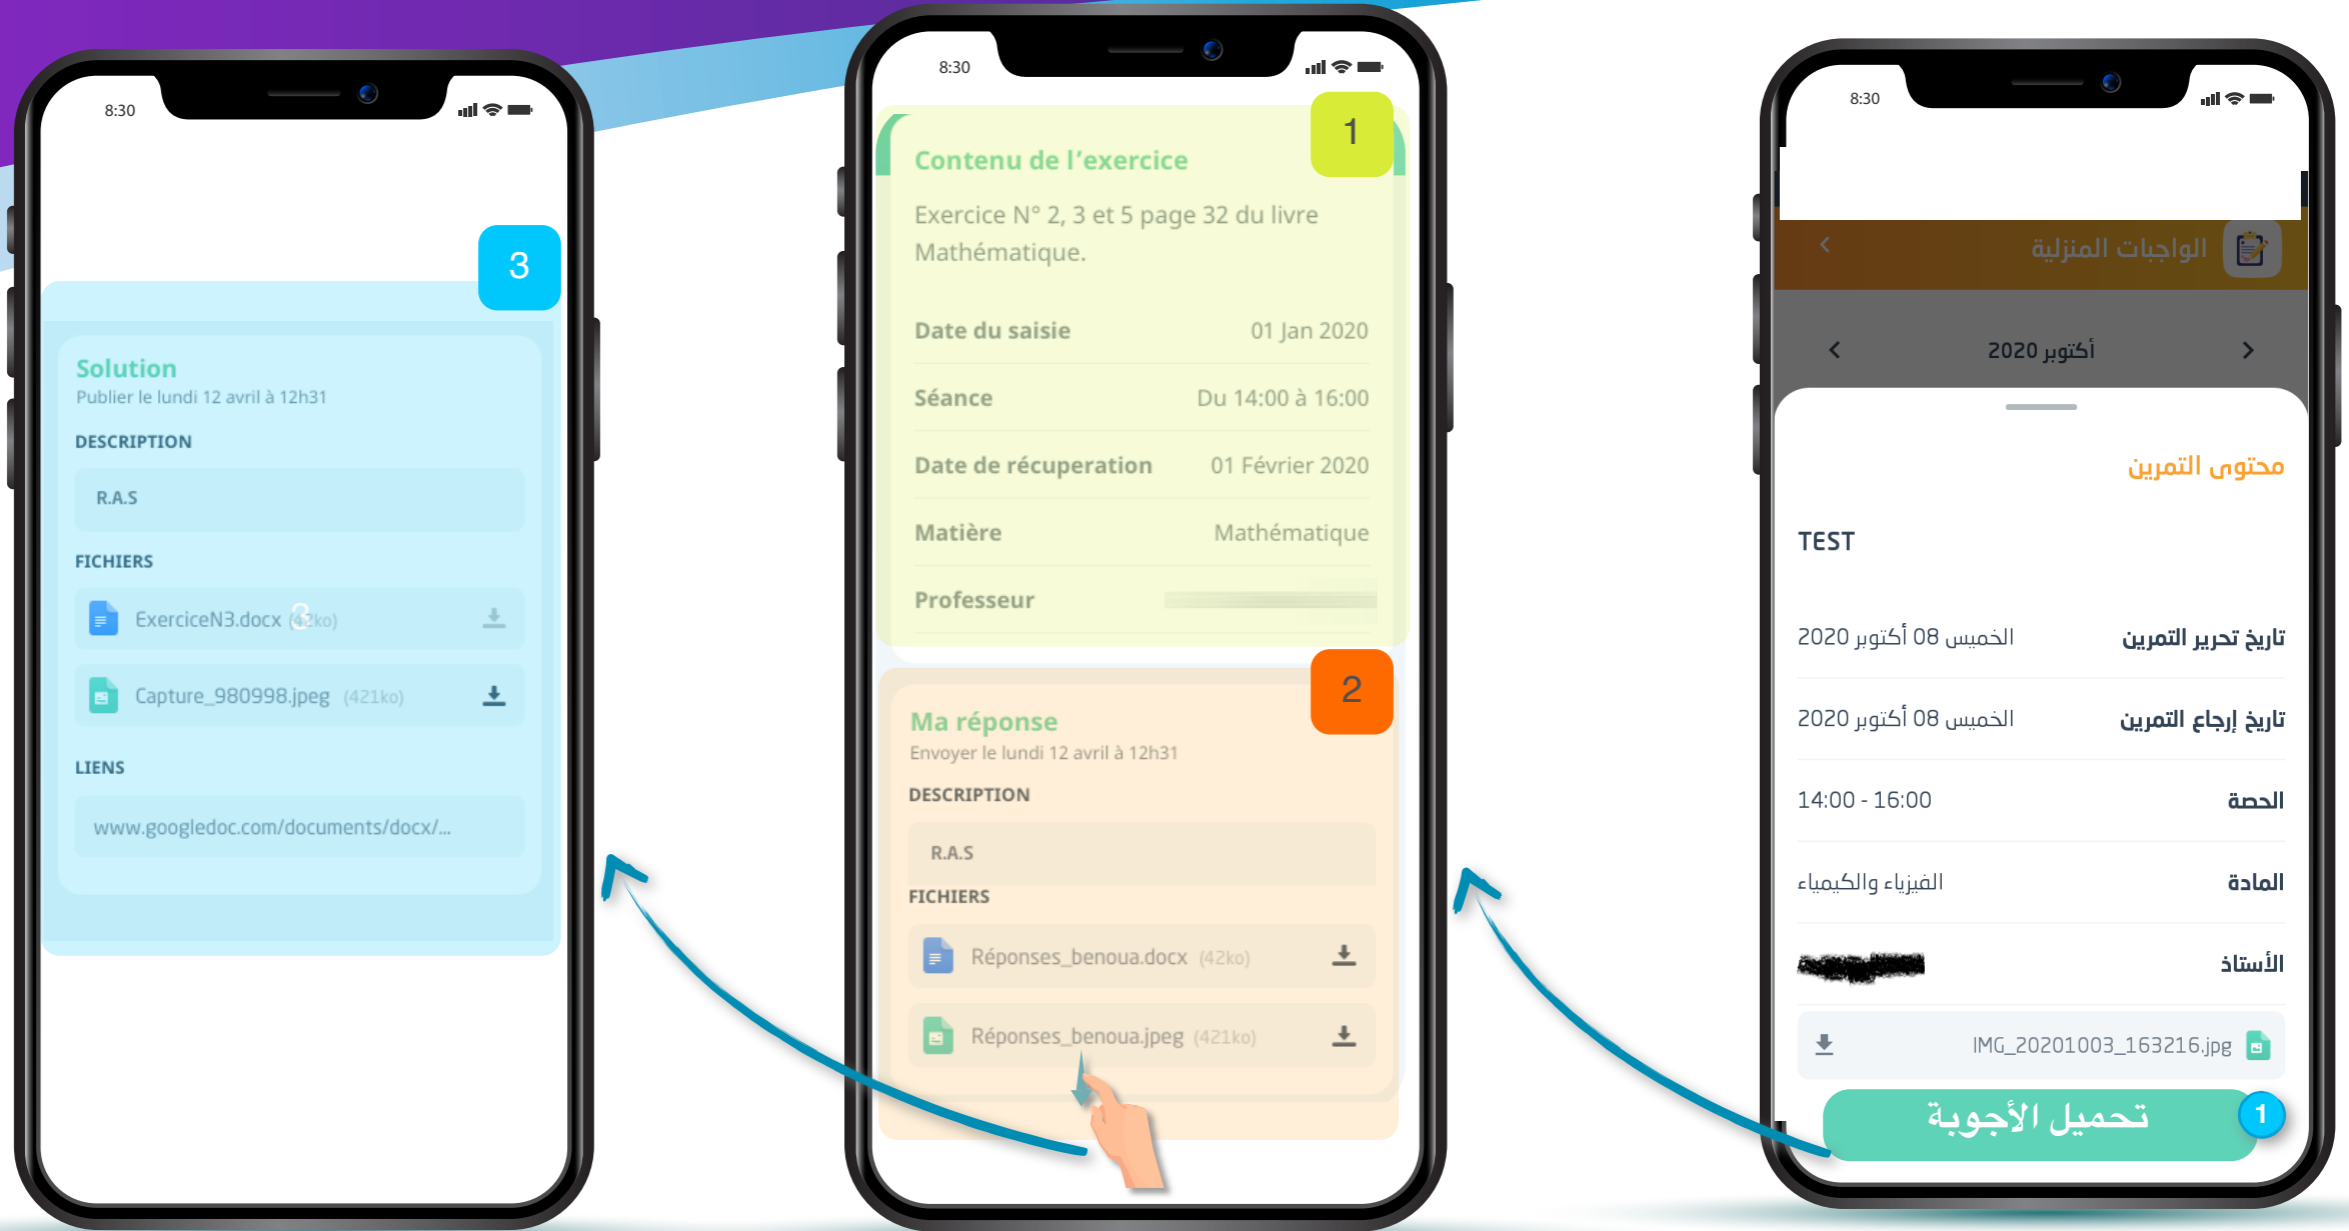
8:30

3

Solution
Publier le lundi 12 avril à 12h31

DESCRIPTION

R.A.S

FICHIERS

ExerciceN3.docx (42ko)

Capture_980998.jpeg (421ko)

LIENS

www.googledoc.com/documents/docx/...

8:30

1

Contenu de l'exercice

Exercice N° 2, 3 et 5 page 32 du livre Mathématique.

| Date du saisie | 01 Jan 2020 |
|---|---|
| Séance | Du 14:00 à 16:00 |
| Date de récuperation | 01 Février 2020 |
| Matière | Mathématique |
| Professeur | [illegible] |

2

Ma réponse
Envoyer le lundi 12 avril à 12h31

DESCRIPTION

R.A.S

FICHIERS

Réponses_benoua.docx (42ko)

Réponses_benoua.jpeg (421ko)

8:30

الواجبات المنزلية

أكتوبر 2020

محتوى التمرين

TEST

| تاريخ تحرير التمرين | الخميس 08 أكتوبر 2020 |
|---|---|
| تاريخ إرجاع التمرين | الخميس 08 أكتوبر 2020 |
| الحصة | 14:00 - 16:00 |
| المادة | الفيزياء والكيمياء |
| الأستاذ | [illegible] |

IMG_20201003_163216.jpg

تحميل الأجوبة

1